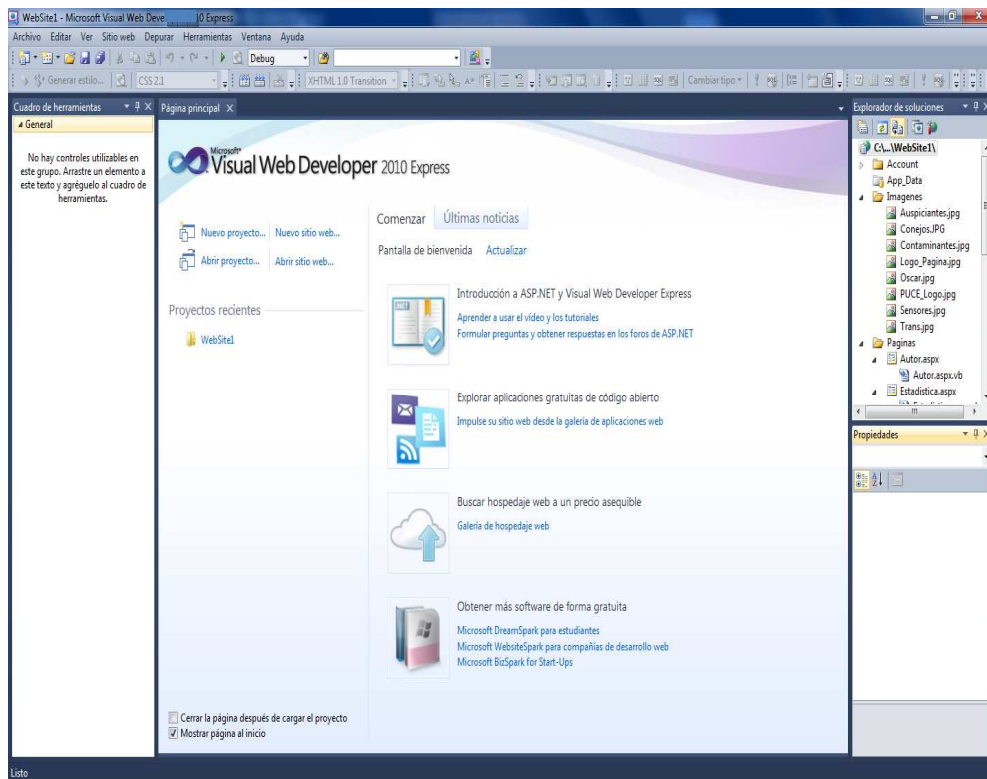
WebSite1 - Microsoft Visual Web Deve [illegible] 10 Express

Archivo Editar Ver Sitio web Depurar Herramientas Ventana Ayuda

Debug

Generar estilo... CSS 2.1 XHTML 1.0 Transition Cambiar tipo

Cuadro de herramientas
General

No hay controles utilizables en este grupo. Arrastre un elemento a este texto y agréguelo al cuadro de herramientas.

Página principal

Microsoft Visual Web Developer 2010 Express

Nuevo proyecto... Nuevo sitio web...
Abrir proyecto... Abrir sitio web...

Proyectos recientes

WebSite1

Comenzar Últimas noticias

Pantalla de bienvenida Actualizar

Introducción a ASP.NET y Visual Web Developer Express
Aprender a usar el vídeo y los tutoriales
Formular preguntas y obtener respuestas en los foros de ASP.NET

Explorar aplicaciones gratuitas de código abierto
Impulse su sitio web desde la galería de aplicaciones web

Buscar hospedaje web a un precio asequible
Galería de hospedaje web

Obtener más software de forma gratuita
Microsoft DreamSpark para estudiantes
Microsoft WebsiteSpark para compañías de desarrollo web
Microsoft BizSpark for Start-Ups

Cerrar la página después de cargar el proyecto
Mostrar página al inicio

Explorador de soluciones
C:\...\WebSite1\
Account
App_Data
Imagenes
Auspiciantes.jpg
Conejos.JPG
Contaminantes.jpg
Logo_Pagina.jpg
Oscar.jpg
PUCE_Logo.jpg
Sensores.jpg
Trans.jpg
Paginas
Autor.aspx
Autor.aspx.vb
Estadistica.aspx

Propiedades

Listo